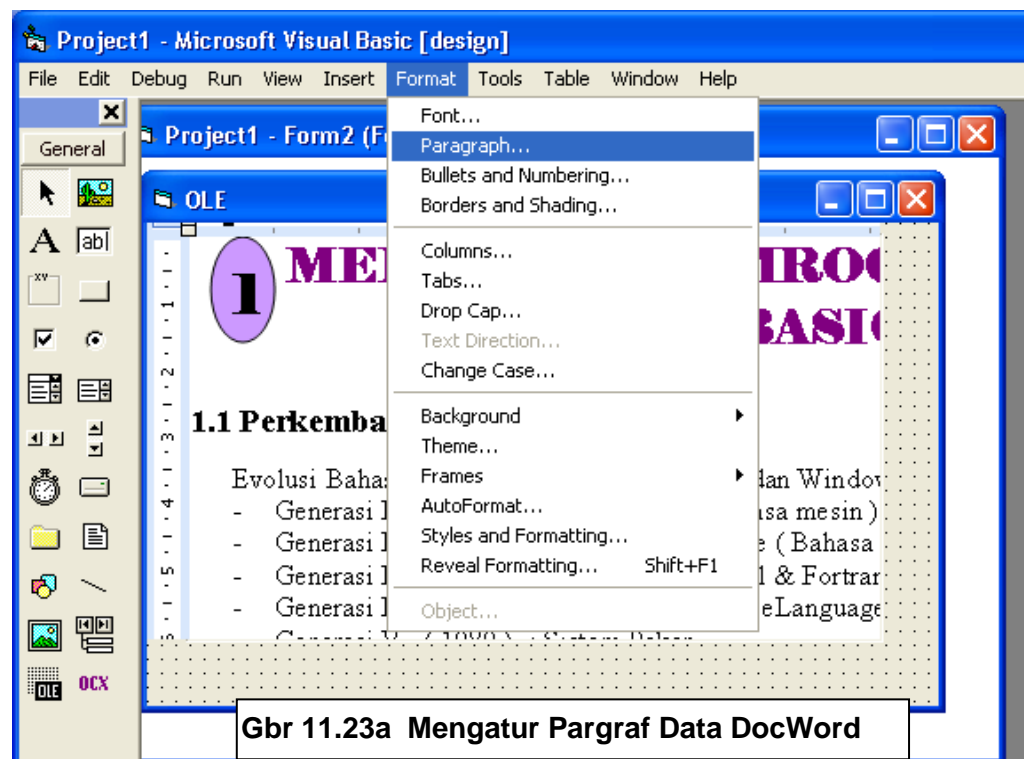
Project1 - Microsoft Visual Basic [design]

File Edit Debug Run View Insert Format Tools Table Window Help

General

abl

OCX

Project1 - Form2 (F

OLE

Font...
Paragraph...
Bullets and Numbering...
Borders and Shading...
Columns...
Tabs...
Drop Cap...
Text Direction...
Change Case...
Background
Theme...
Frames
AutoFormat...
Styles and Formatting...
Reveal Formatting... Shift+F1
Object...

1 ME ROG BASIC

1.1 Perkemba

Evolusi Bahas dan Window
- Generasi I asa mesin )
- Generasi I e ( Bahasa
- Generasi I 1 & Fortran
- Generasi I eLanguage

Gbr 11.23a Mengatur Pargraf Data DocWord